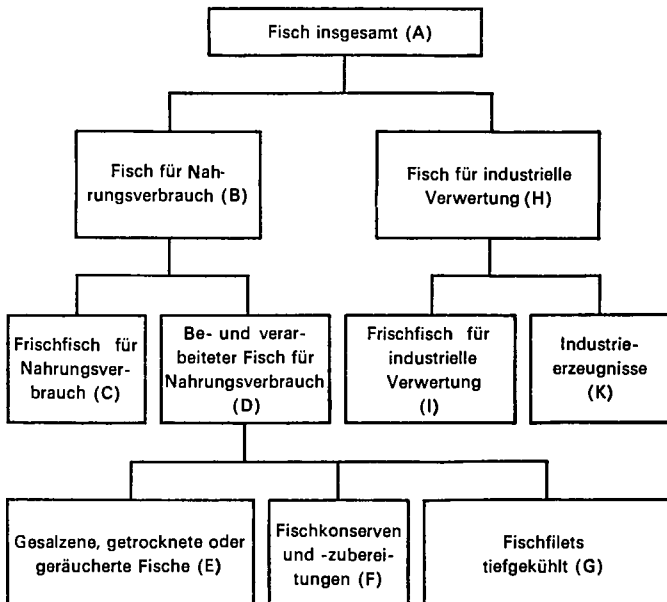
Fisch insgesamt (A)

Fisch für Nahrungsverbrauch (B)

Fisch für industrielle Verwertung (H)

Frischfisch für Nahrungsverbrauch (C)

Be- und verarbeiteter Fisch für Nahrungsverbrauch (D)

Frischfisch für industrielle Verwertung (I)

Industrieerzeugnisse (K)

Gesalzene, getrocknete oder geräucherte Fische (E)

Fischkonserven und -zubereitungen (F)

Fischfilets tiefgekühlt (G)